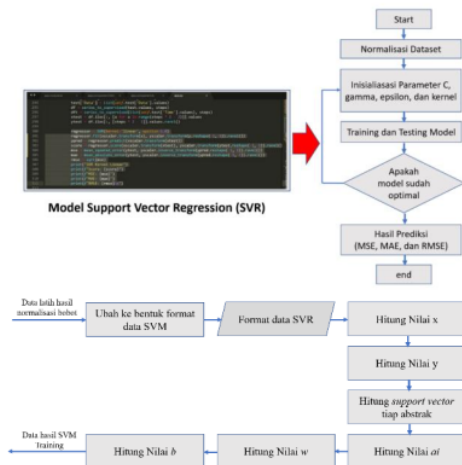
Model Support Vector Regression (SVR)

Start

Normalisasi Dataset

Inisialiasasi Parameter C, gamma, epsilon, dan kernel

Training dan Testing Model

Apakah model sudah optimal

Hasil Prediksi (MSE, MAE, dan RMSE)

end

Data latih hasil normalisasi bobot

Ubah ke bentuk format data SVM

Format data SVR

Hitung Nilai x

Hitung Nilai y

Hitung *support vector* tiap abstrak

Hitung Nilai *ai*

Hitung Nilai w

Hitung Nilai *b*

Data hasil SVM training